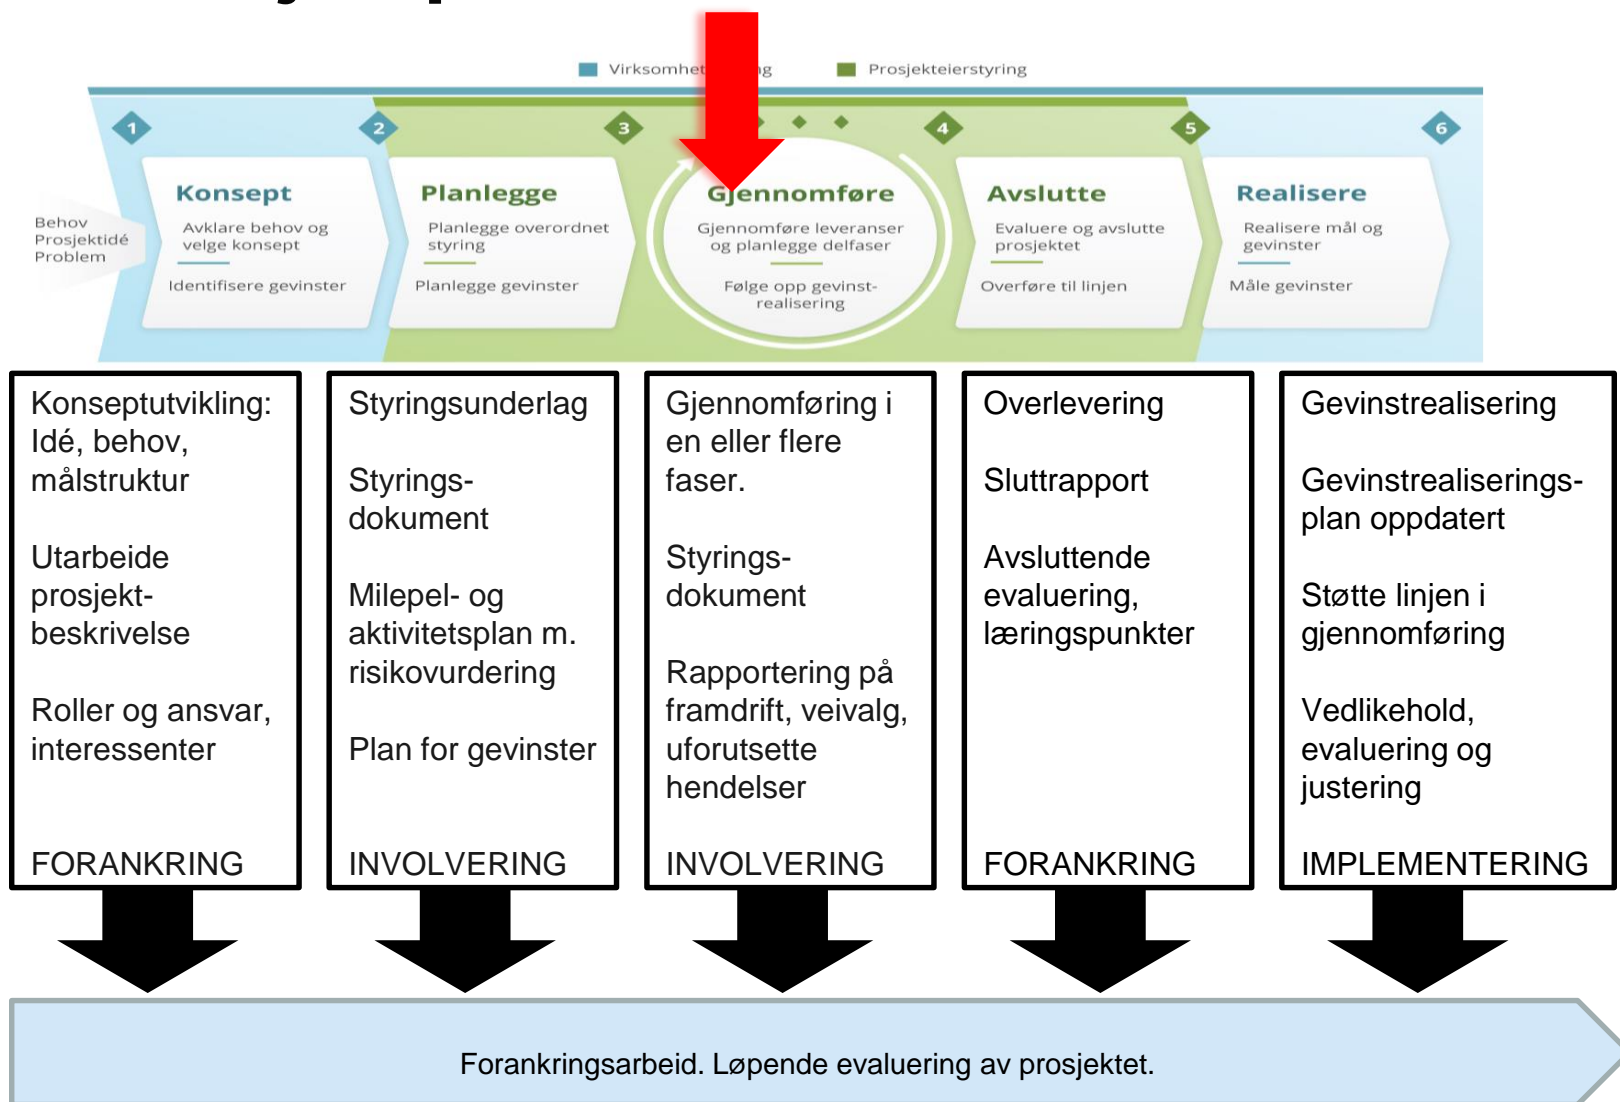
Virksomhet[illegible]g
Prosjekteierstyring

1
2
3
4
5
6

Behov
Prosjektidé
Problem

Konsept
Avklare behov og velge konsept
Identifisere gevinster

Planlegge
Planlegge overordnet styring
Planlegge gevinster

Gjennomføre
Gjennomføre leveranser og planlegge delfaser
Følge opp gevinstrealisering

Avslutte
Evaluere og avslutte prosjektet
Overføre til linjen

Realisere
Realisere mål og gevinster
Måle gevinster

Konseptutvikling: Idé, behov, målstruktur

Utarbeide prosjektbeskrivelse

Roller og ansvar, interessenter

FORANKRING

Styringsunderlag

Styringsdokument

Milepel- og aktivitetsplan m. risikovurdering

Plan for gevinster

INVOLVERING

Gjennomføring i en eller flere faser.

Styringsdokument

Rapportering på framdrift, veivalg, uforutsette hendelser

INVOLVERING

Overlevering

Sluttrapport

Avsluttende evaluering, læringspunkter

FORANKRING

Gevinstrealisering

Gevinstrealiseringsplan oppdatert

Støtte linjen i gjennomføring

Vedlikehold, evaluering og justering

IMPLEMENTERING

Forankringsarbeid. Løpende evaluering av prosjektet.